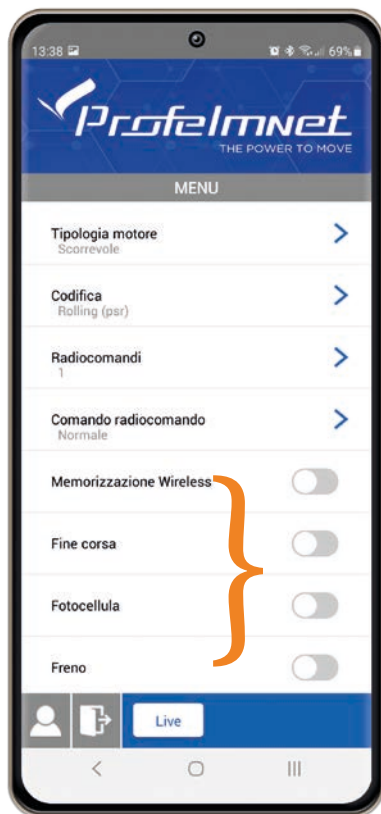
13:38 69%

Profelmnet
THE POWER TO MOVE

MENU

Tipologia motore
Scorrevole

Codifica
Rolling (psr)

Radiocomandi
1

Comando radiocomando
Normale

Memorizzazione Wireless

Fine corsa

Fotocellula

Freno

Live